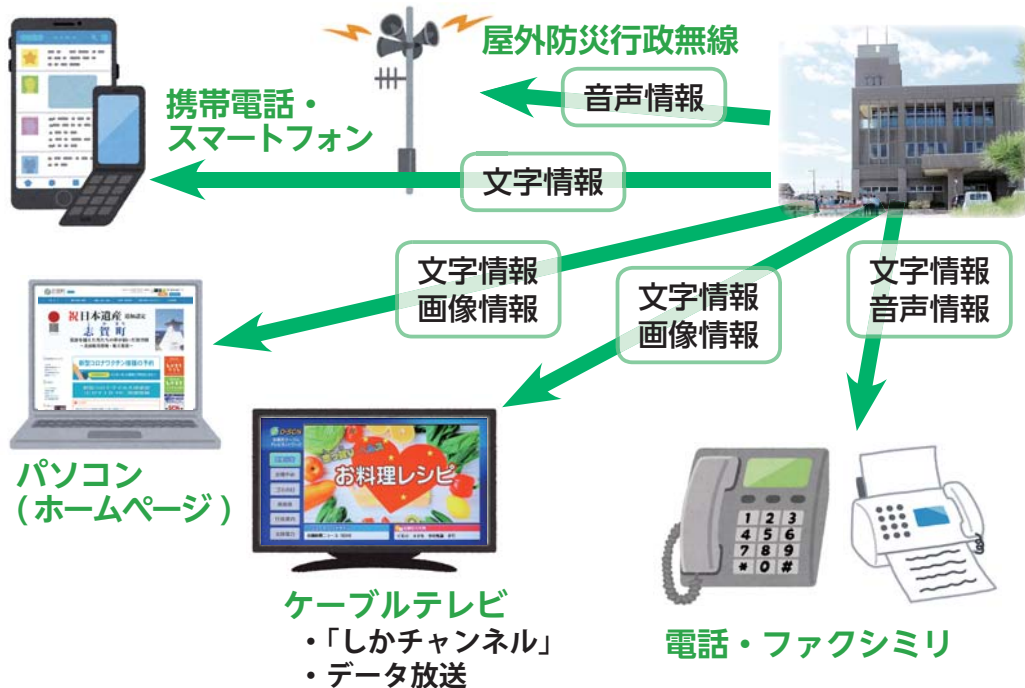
屋外防災行政無線

音声情報

携帯電話・
スマートフォン

文字情報

文字情報
画像情報

文字情報
画像情報

文字情報
音声情報

祝日本遺産
志賀町

新型コロナワクチン接種の予約

パソコン
（ホームページ）

お料理レシピ

ケーブルテレビ
・「しかチャンネル」
・データ放送

1 2 3
4 5 6
7 8 9
＊ 0 #

電話・ファクシミリ